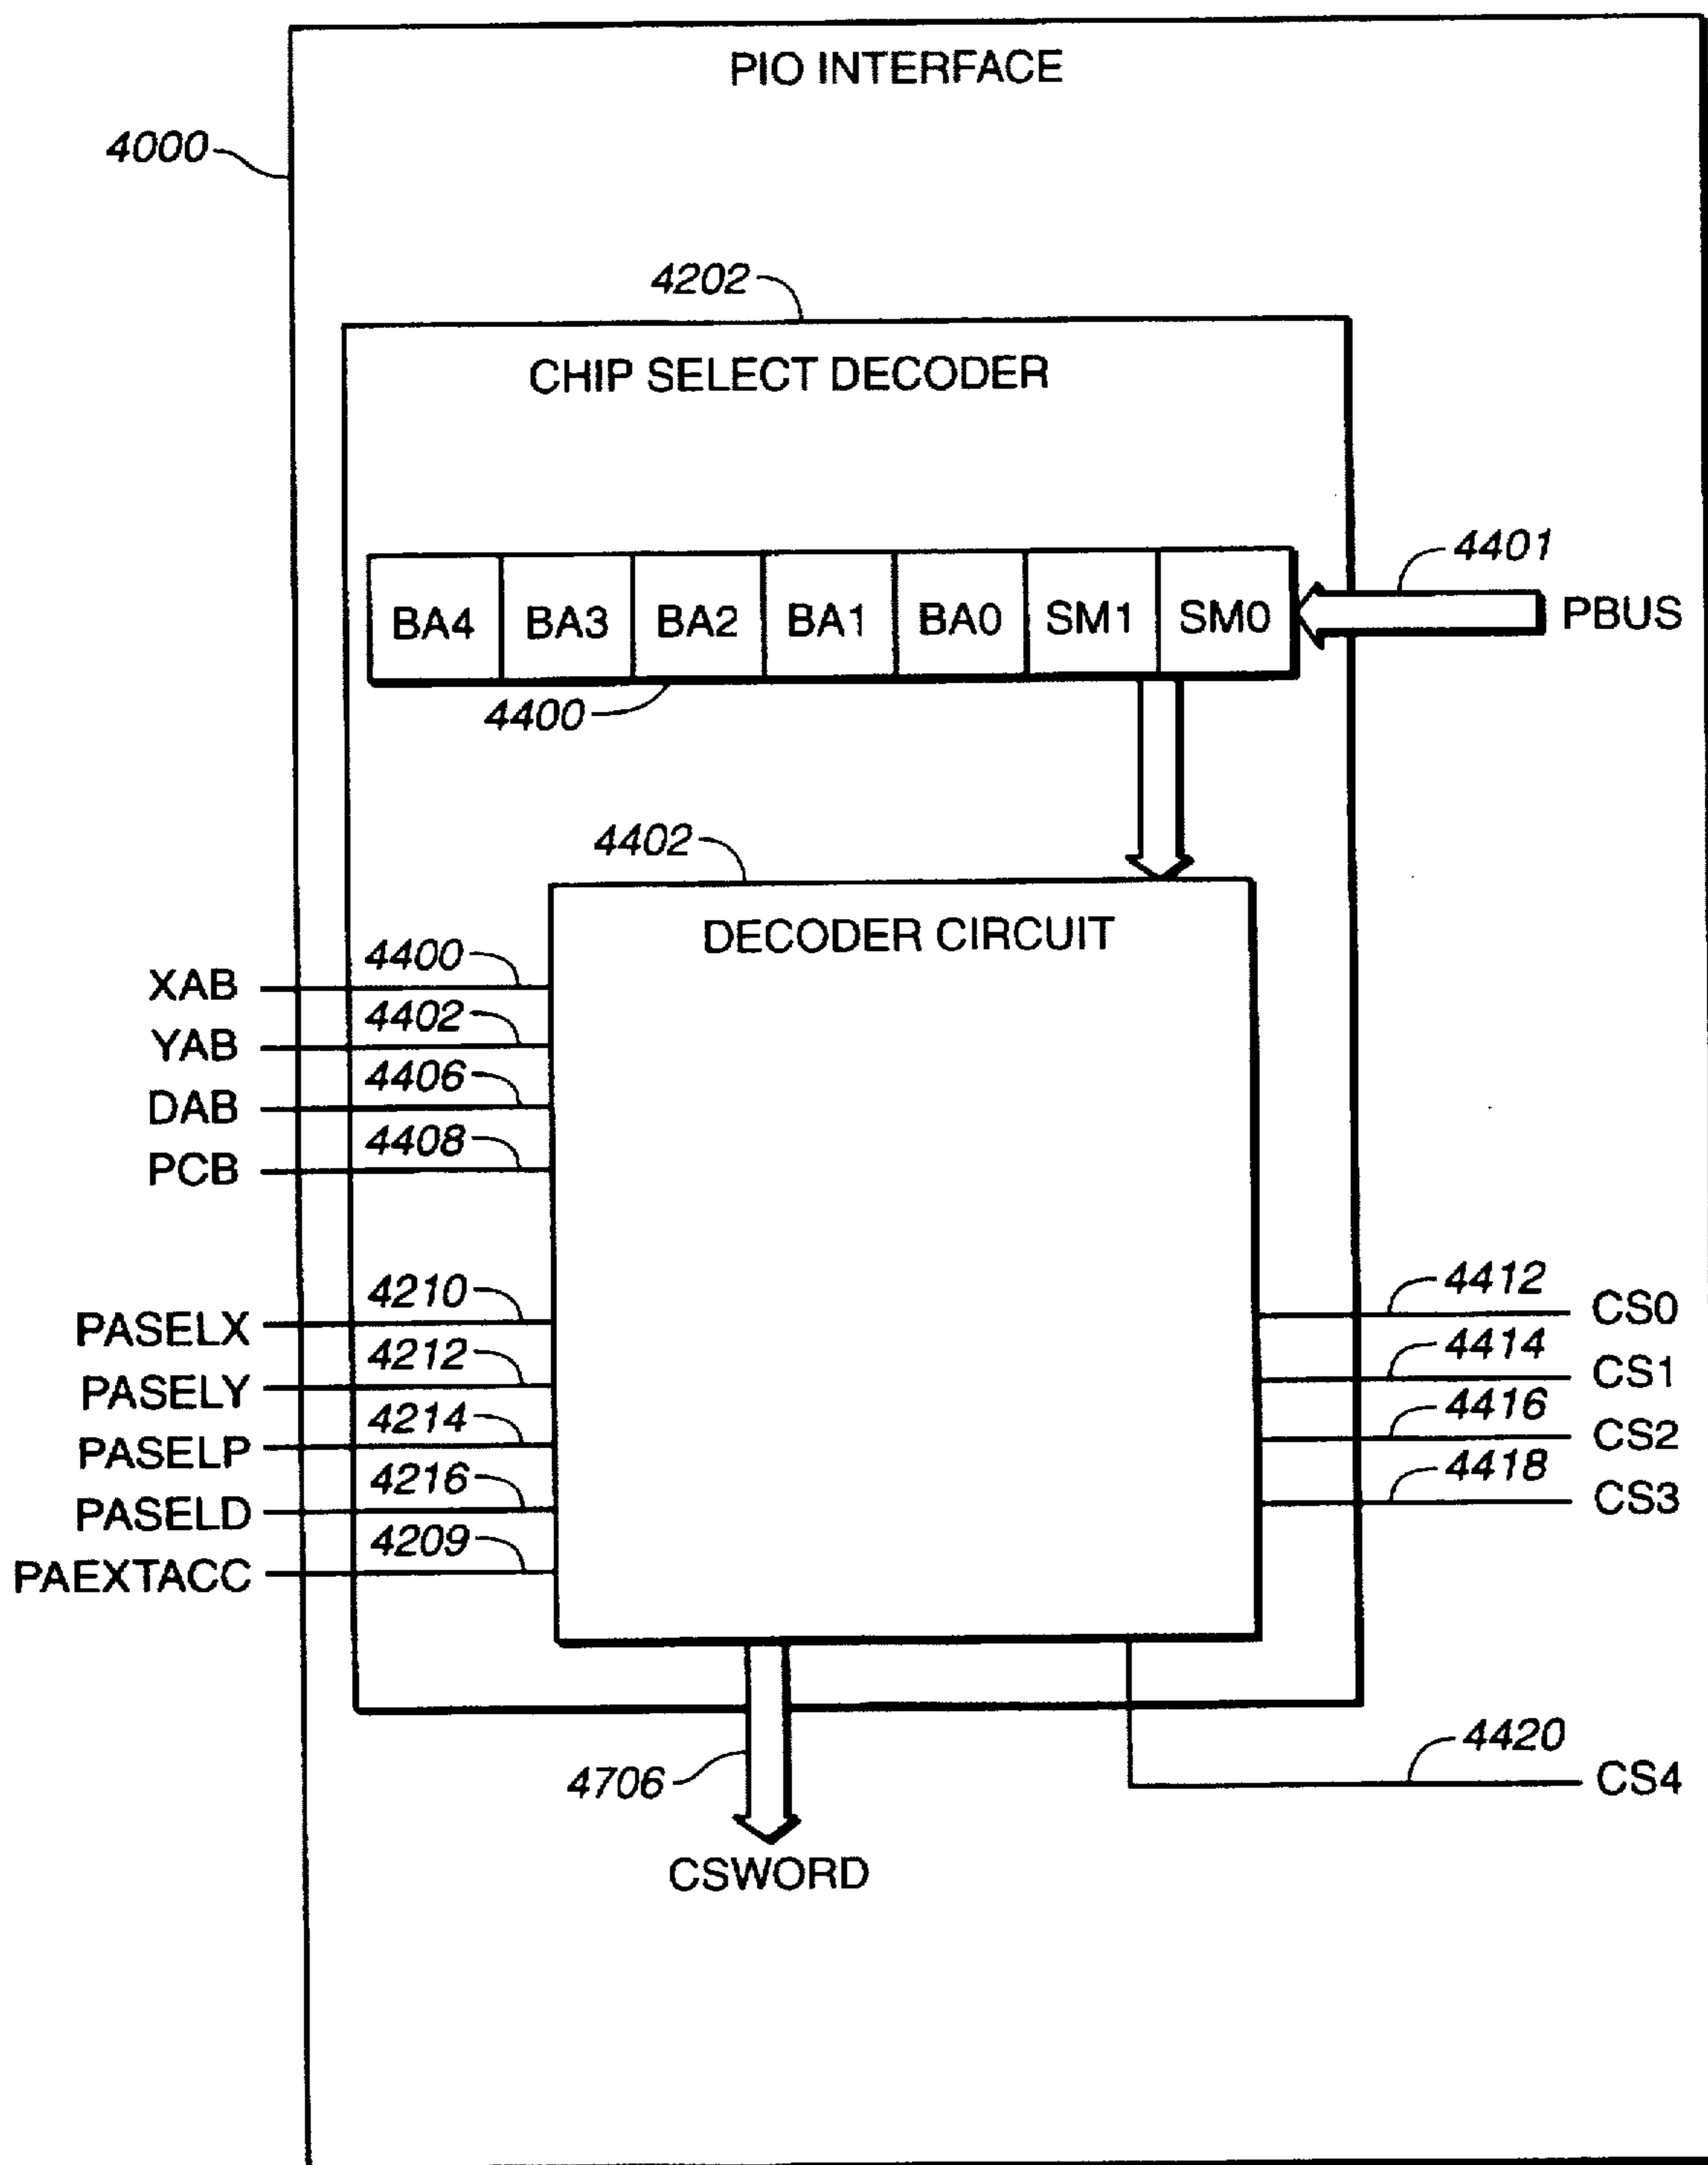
PIO INTERFACE

4000

4202

CHIP SELECT DECODER

| BA4 | BA3 | BA2 | BA1 | BA0 | SM1 | SM0 |
|---|---|---|---|---|---|---|

4401

PBUS

4400

4402

DECODER CIRCUIT

XAB 4400
YAB 4402
DAB 4406
PCB 4408

PASELX 4210
PASELY 4212
PASELP 4214
PASELD 4216
PAEXTACC 4209

4412 CS0
4414 CS1
4416 CS2
4418 CS3

4420 CS4

4706

CSWORD